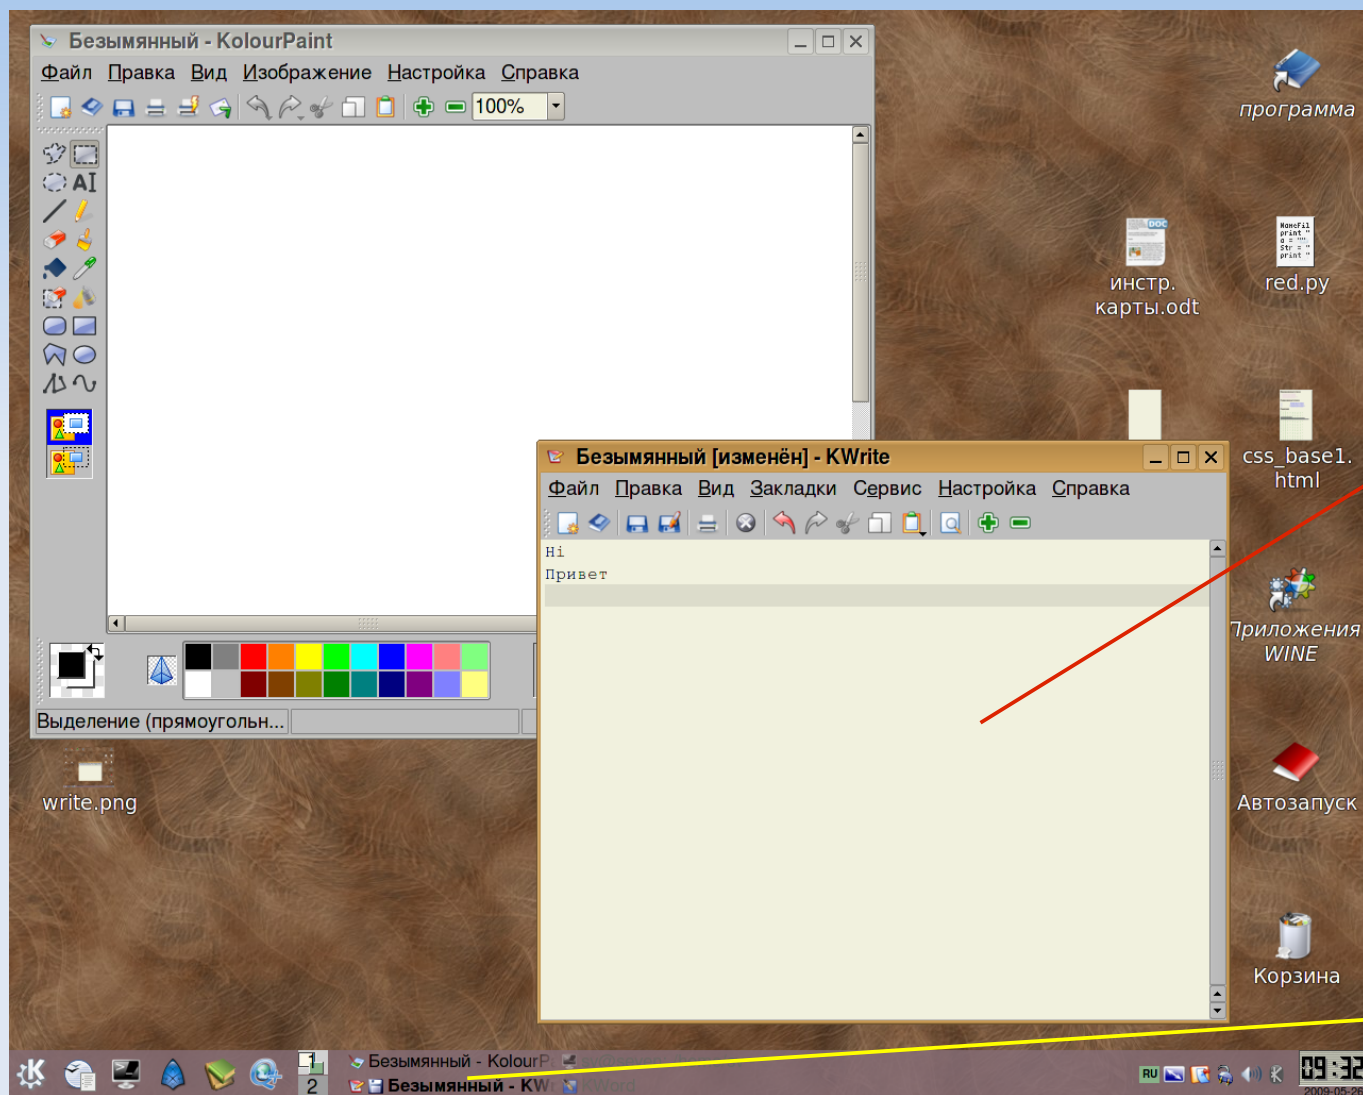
Безымянный - KolourPaint
Файл Правка Вид Изображение Настройка Справка
100%
AI
Выделение (прямоугольн...

write.png

программа

инстр. карты.odt

red.py

css_base1.html

Приложения WINE

Автозапуск

Корзина

Безымянный [изменён] - KWrite
Файл Правка Вид Закладки Сервис Настройка Справка
Hi
Привет

1
2
Безымянный - KolourP
Безымянный - KW
KWord
RU
09:32
2009-05-2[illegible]